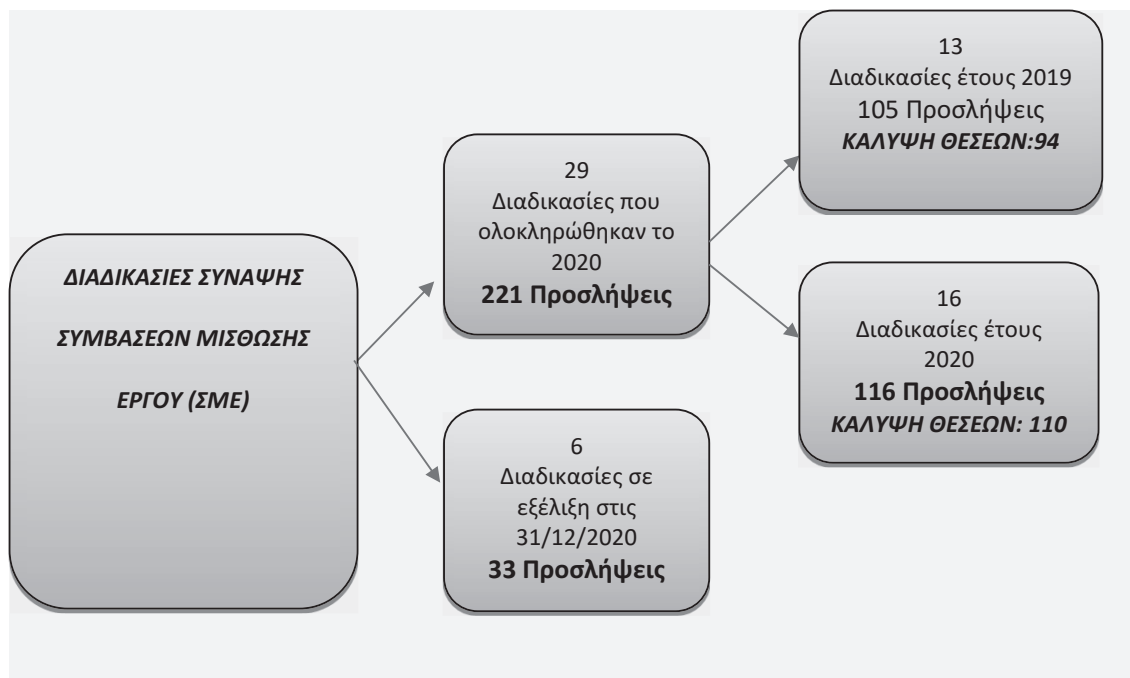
ΔΙΑΔΙΚΑΣΙΕΣ ΣΥΝΑΨΗΣ ΣΥΜΒΑΣΕΩΝ ΜΙΣΘΩΣΗΣ ΕΡΓΟΥ (ΣΜΕ)

29
Διαδικασίες που ολοκληρώθηκαν το 2020
**221 Προσλήψεις**

6
Διαδικασίες σε εξέλιξη στις 31/12/2020
**33 Προσλήψεις**

13
Διαδικασίες έτους 2019
105 Προσλήψεις
ΚΑΛΥΨΗ ΘΕΣΕΩΝ:94

16
Διαδικασίες έτους 2020
**116 Προσλήψεις**
ΚΑΛΥΨΗ ΘΕΣΕΩΝ: 110